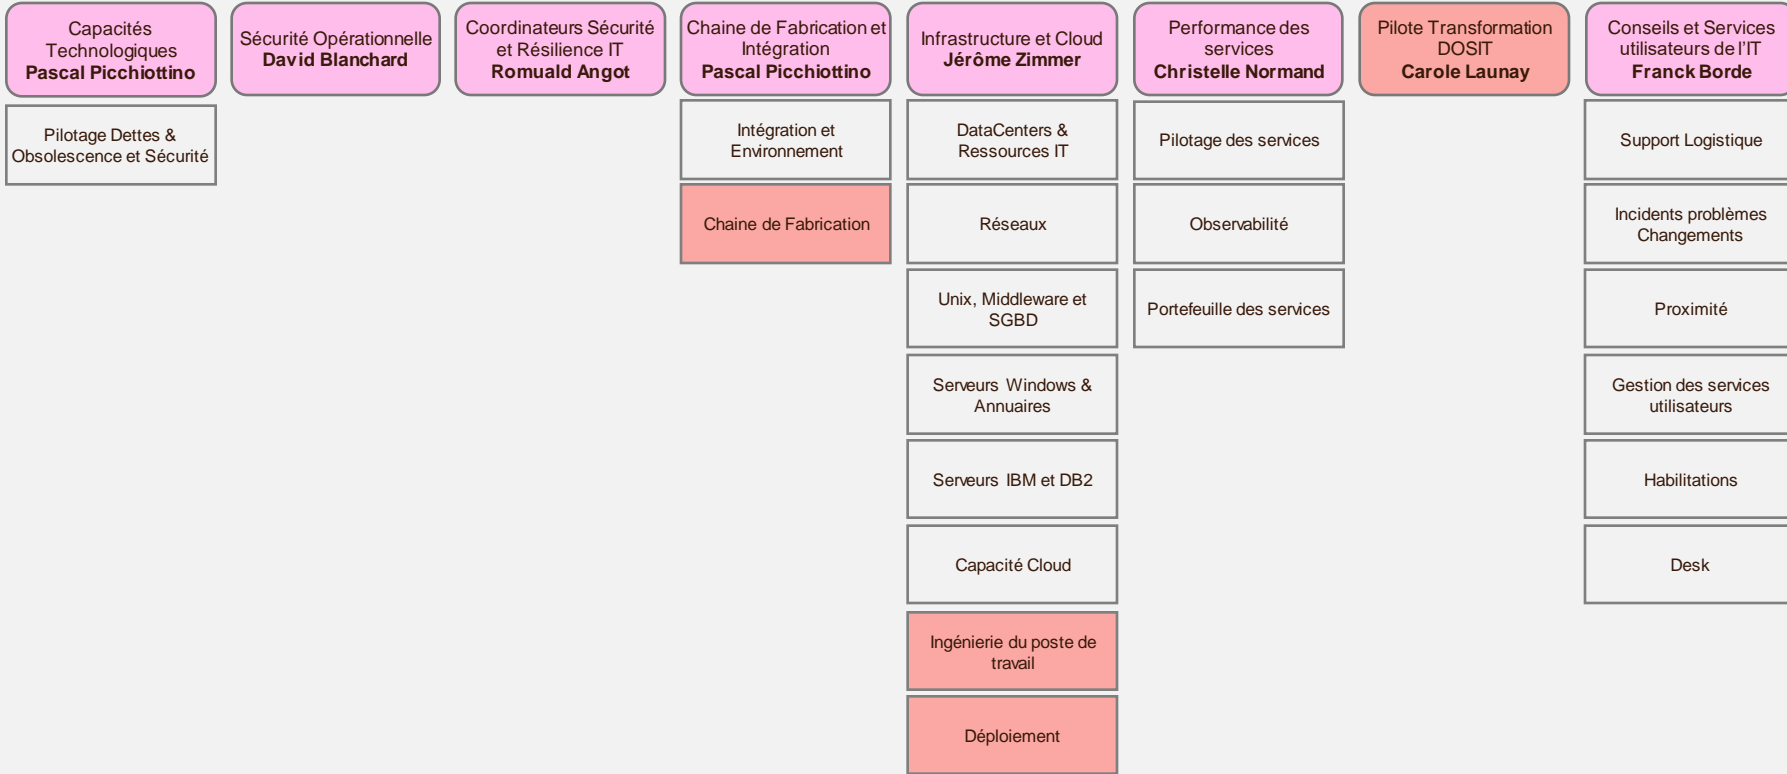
Capacités Technologiques
**Pascal Picchiottino**

Pilotage Dettes & Obsolescence et Sécurité

Sécurité Opérationnelle
**David Blanchard**

Coordinateurs Sécurité et Résilience IT
**Romuald Angot**

Chaine de Fabrication et Intégration
**Pascal Picchiottino**

Intégration et Environnement

Chaine de Fabrication

Infrastructure et Cloud
**Jérôme Zimmer**

DataCenters & Ressources IT

Réseaux

Unix, Middleware et SGBD

Serveurs Windows & Annuaires

Serveurs IBM et DB2

Capacité Cloud

Ingénierie du poste de travail

Déploiement

Performance des services
**Christelle Normand**

Pilotage des services

Observabilité

Portefeuille des services

Pilote Transformation DOSIT
**Carole Launay**

Conseils et Services utilisateurs de l'IT
**Franck Borde**

Support Logistique

Incidents problèmes Changements

Proximité

Gestion des services utilisateurs

Habilitations

Desk